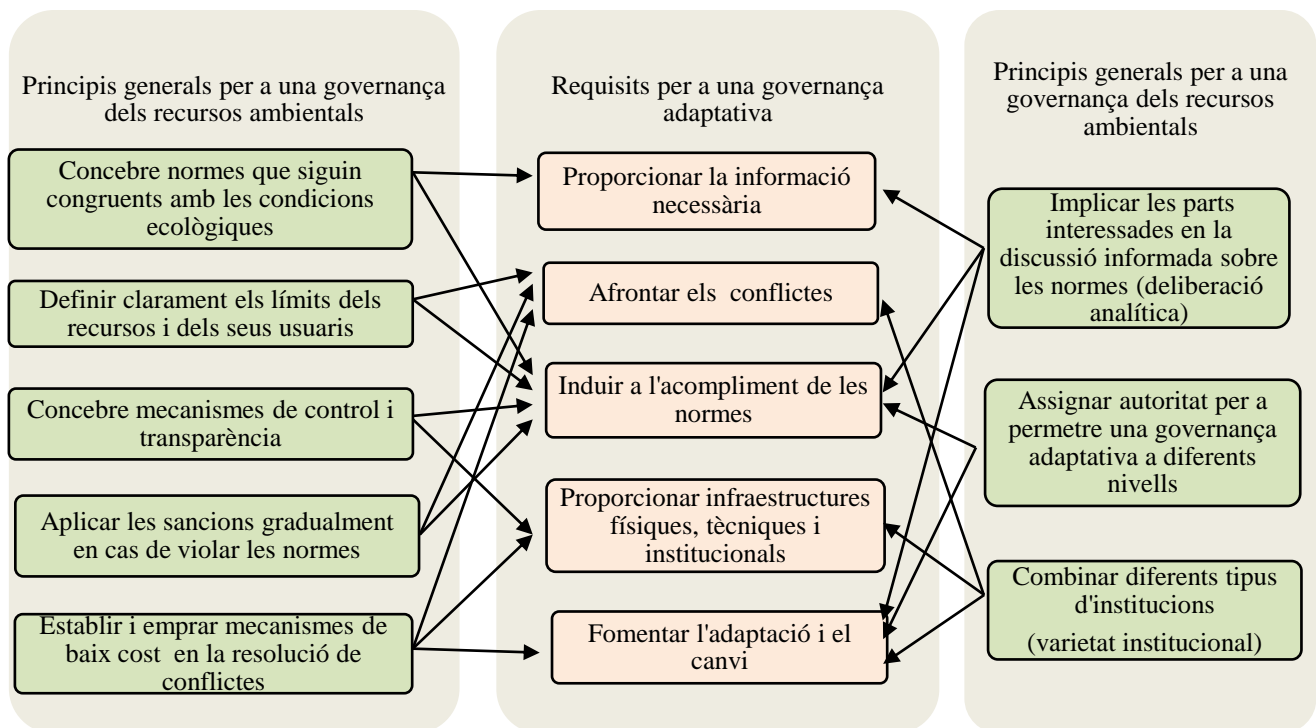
Principis generals per a una governança dels recursos ambientals

Concebre normes que siguin congruents amb les condicions ecològiques

Definir clarament els límits dels recursos i dels seus usuaris

Concebre mecanismes de control i transparència

Aplicar les sancions gradualment en cas de violar les normes

Establir i emprar mecanismes de baix cost en la resolució de conflictes

Requisits per a una governança adaptativa

Proporcionar la informació necessària

Afrontar els conflictes

Induir a l'acompliment de les normes

Proporcionar infraestructures físiques, tècniques i institucionals

Fomentar l'adaptació i el canvi

Principis generals per a una governança dels recursos ambientals

Implicar les parts interessades en la discussió informada sobre les normes (deliberació analítica)

Assignar autoritat per a permetre una governança adaptativa a diferents nivells

Combinar diferents tipus d'institucions (varietat institucional)